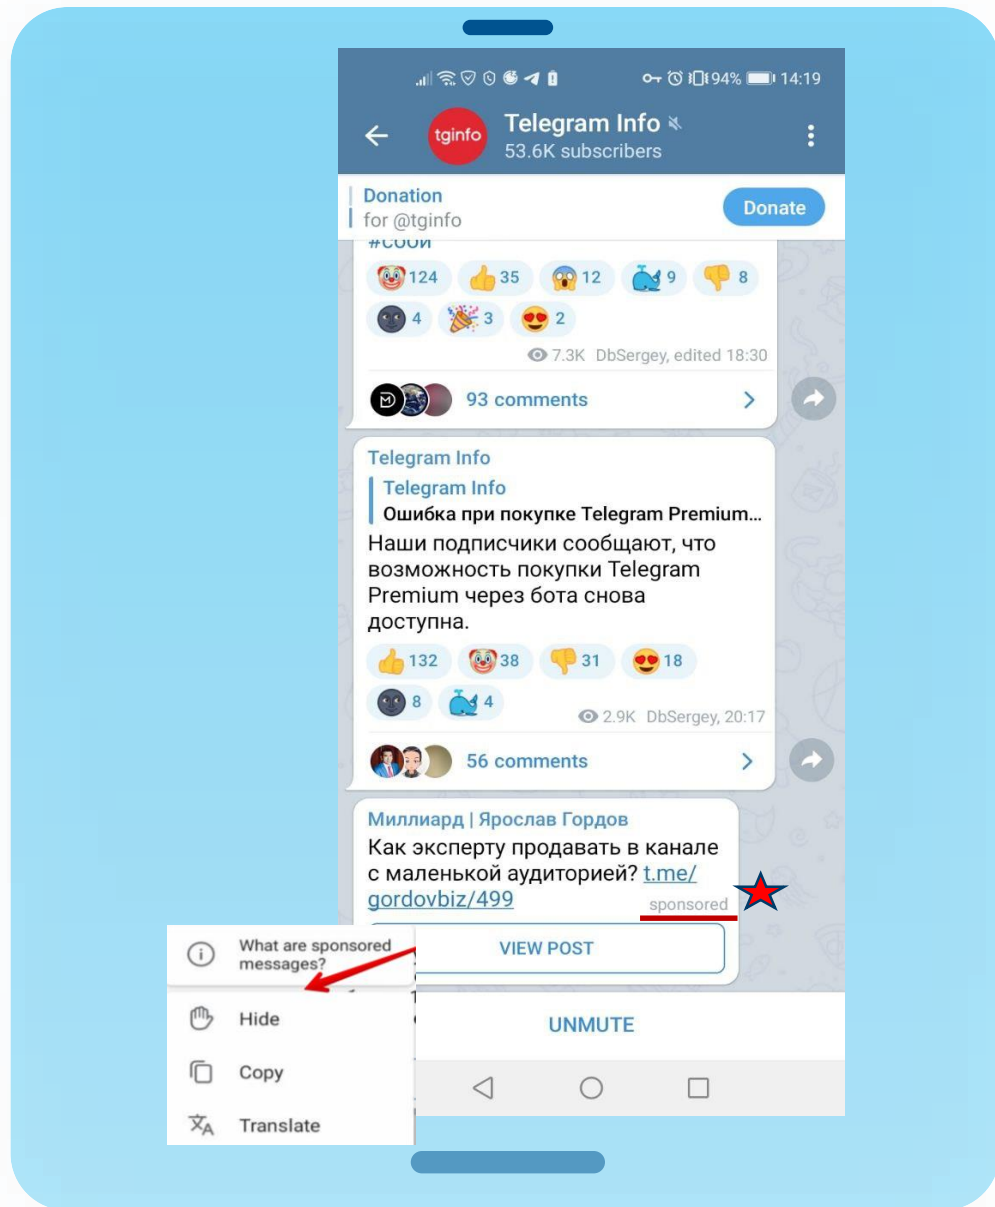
94% 14:19

tginfo

Telegram Info

53.6K subscribers

Donation
for @tginfo

Donate

#СООИ

124 35 12 9 8

4 3 2

7.3K DbSergey, edited 18:30

93 comments

Telegram Info

Telegram Info
Ошибка при покупке Telegram Premium...

Наши подписчики сообщают, что возможность покупки Telegram Premium через бота снова доступна.

132 38 31 18

8 4

2.9K DbSergey, 20:17

56 comments

Миллиард | Ярослав Гордов

Как эксперту продавать в канале с маленькой аудиторией? t.me/gordovbiz/499

sponsored

VIEW POST

What are sponsored messages?

Hide

Copy

Translate

UNMUTE